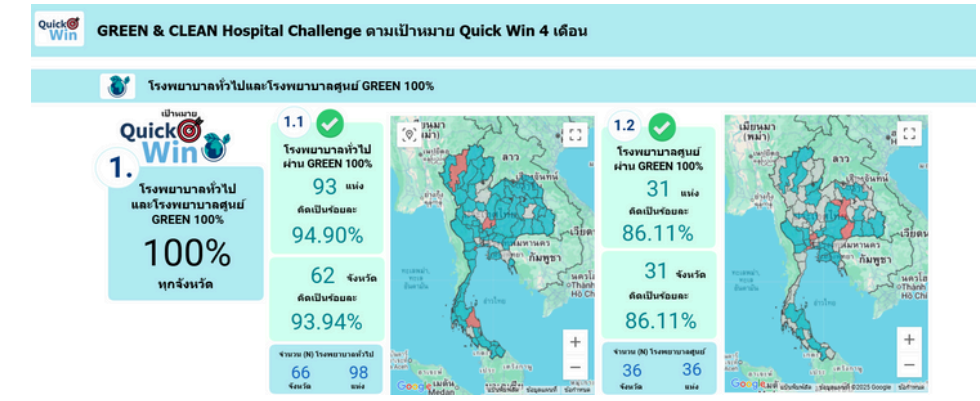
Quick Win

GREEN & CLEAN Hospital Challenge ตามเป้าหมาย Quick Win 4 เดือน

โรงพยาบาลทั่วไปและโรงพยาบาลศูนย์ GREEN 100%

เป้าหมาย Quick Win

1.

โรงพยาบาลทั่วไปและโรงพยาบาลศูนย์ GREEN 100%

100%

ทุกจังหวัด

1.1

โรงพยาบาลทั่วไปผ่าน GREEN 100%

93 แห่ง

คิดเป็นร้อยละ

94.90%

62 จังหวัด

คิดเป็นร้อยละ

93.94%

จำนวน (N) โรงพยาบาลทั่วไป

66 จังหวัด

98 แห่ง

(พม่า)

ลาว

กรุงเทพมหานคร

กัมพูชา

Google

1.2

โรงพยาบาลศูนย์ผ่าน GREEN 100%

31 แห่ง

คิดเป็นร้อยละ

86.11%

31 จังหวัด

คิดเป็นร้อยละ

86.11%

จำนวน (N) โรงพยาบาลศูนย์

36 จังหวัด

36 แห่ง

เมียนมา (พม่า)

ลาว

เวียดนาม

กรุงเทพมหานคร

กัมพูชา

นครโฮจิมินห์ Thành phố Hồ Chí Minh

Google

ข้อมูลแผนที่ ©2025 Google

+

−